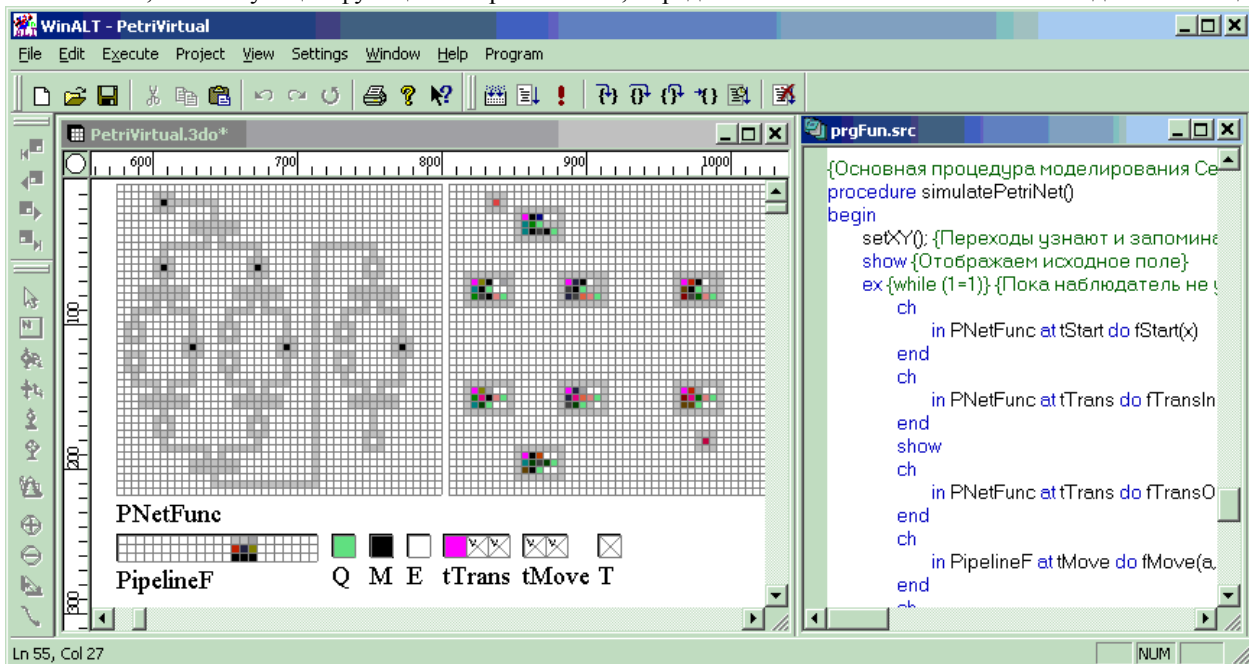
WinALT - PetriVirtual

File Edit Execute Project View Settings Window Help Program

PetriVirtual.3do*

600 700 800 900 1000

100

200

300

PNetFunc

PipelineF

Q M E tTrans tMove T

prgFun.src

{Основная процедура моделирования Се
procedure simulatePetriNet()
begin
setXY(); {Переходы узнают и запомина
show {Отображаем исходное поле}
ex {while (1=1)} {Пока наблюдатель не
ch
in PNetFunc at tStart do fStart(x)
end
ch
in PNetFunc at tTrans do fTransIn
end
show
ch
in PNetFunc at tTrans do fTransO
end
ch
in PipelineF at tMove do fMove(a,
end

Ln 55, Col 27

NUM